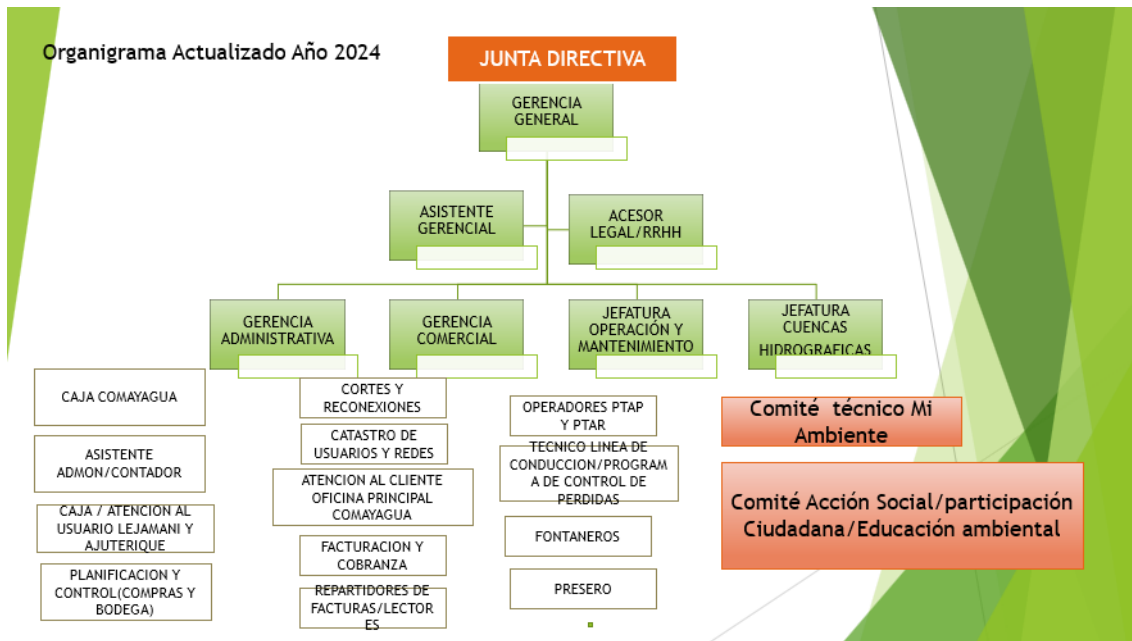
Organigrama Actualizado Año 2024

JUNTA DIRECTIVA

GERENCIA GENERAL

ASISTENTE GERENCIAL

ACESOR LEGAL/RRHH

GERENCIA ADMINISTRATIVA

GERENCIA COMERCIAL

JEFATURA OPERACIÓN Y MANTENIMIENTO

JEFATURA CUENCAS HIDROGRAFICAS

CAJA COMAYAGUA

ASISTENTE ADMON/CONTADOR

CAJA / ATENCION AL USUARIO LEJAMANI Y AJUTERIQUE

PLANIFICACION Y CONTROL(COMPRAS Y BODEGA)

CORTES Y RECONEXIONES

CATASTRO DE USUARIOS Y REDES

ATENCION AL CLIENTE OFICINA PRINCIPAL COMAYAGUA

FACTURACION Y COBRANZA

REPARTIDORES DE FACTURAS/LECTORES

OPERADORES PTAP Y PTAR

TECNICO LINEA DE CONDUCCION/PROGRAMA DE CONTROL DE PERDIDAS

FONTANEROS

PRESERO

Comité técnico Mi Ambiente

Comité Acción Social/participación Ciudadana/Educación ambiental